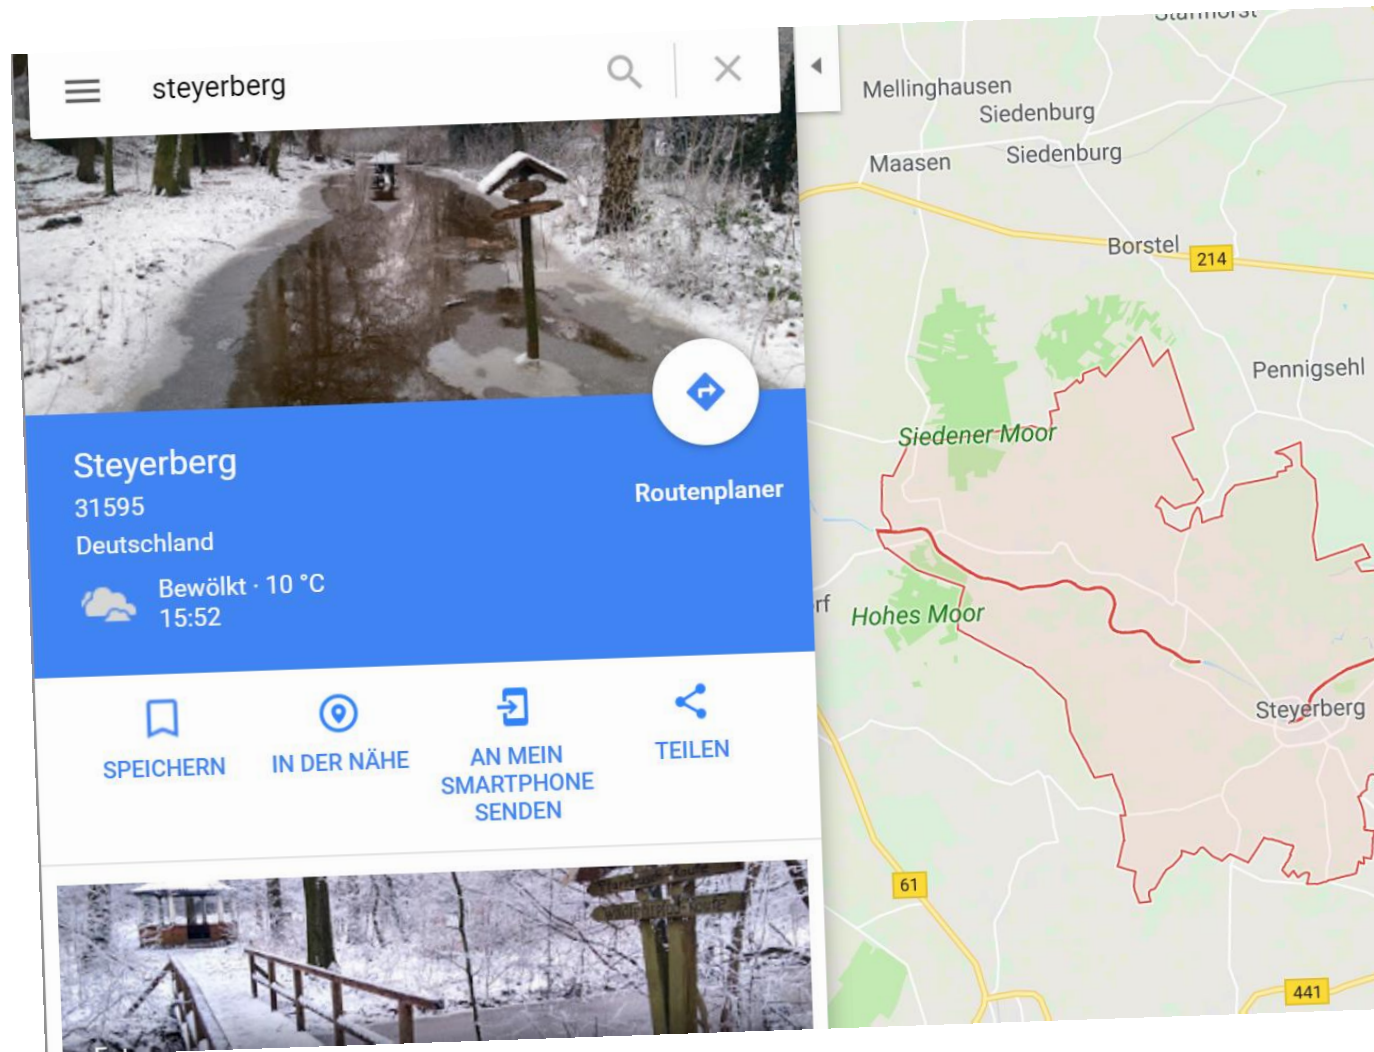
steyerberg

Steyerberg
31595
Deutschland
Bewölkt · 10 °C
15:52

Routenplaner

SPEICHERN
IN DER NÄHE
AN MEIN SMARTPHONE SENDEN
TEILEN

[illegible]
Mellinghausen
Siedenburg
Maasen
Siedenburg
Borstel
214
Pennigsehl
Siedener Moor
rf
Hohes Moor
Steyerberg
61
441